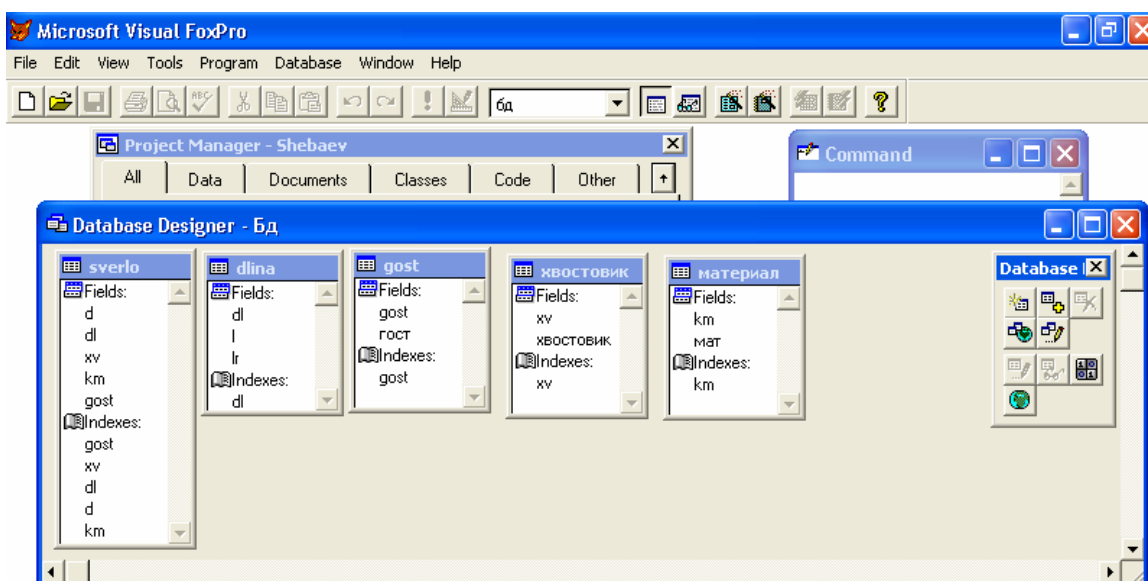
Microsoft Visual FoxPro

File Edit View Tools Program Database Window Help

бд

Project Manager - Shebaev

All Data Documents Classes Code Other

Command

Database Designer - Бд

sverlo
Fields:
d
dl
xv
km
gost
Indexes:
gost
xv
dl
d
km

dlina
Fields:
dl
l
lr
Indexes:
dl

gost
Fields:
gost
гост
Indexes:
gost

хвостовик
Fields:
xv
хвостовик
Indexes:
xv

материал
Fields:
km
мат
Indexes:
km

Database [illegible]